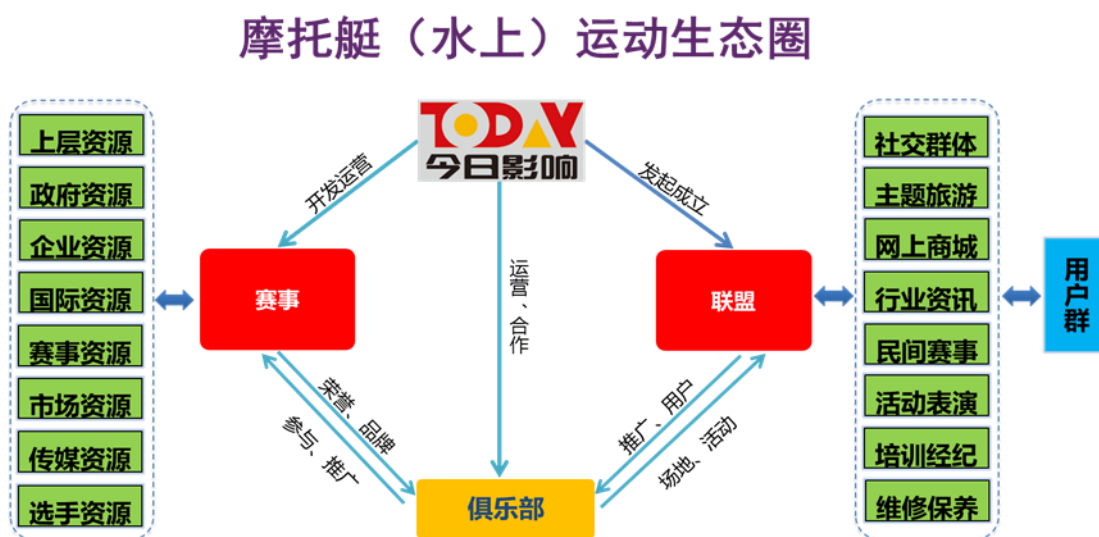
摩托艇（水上）运动生态圈

上层资源
政府资源
企业资源
国际资源
赛事资源
市场资源
传媒资源
选手资源

TODAY
今日影响

开发运营
发起成立

赛事
联盟

运营、合作

荣誉、品牌
参与、推广
推广、用户
场地、活动

俱乐部

社交群体
主题旅游
网上商城
行业资讯
民间赛事
活动表演
培训经纪
维修保养

用户群